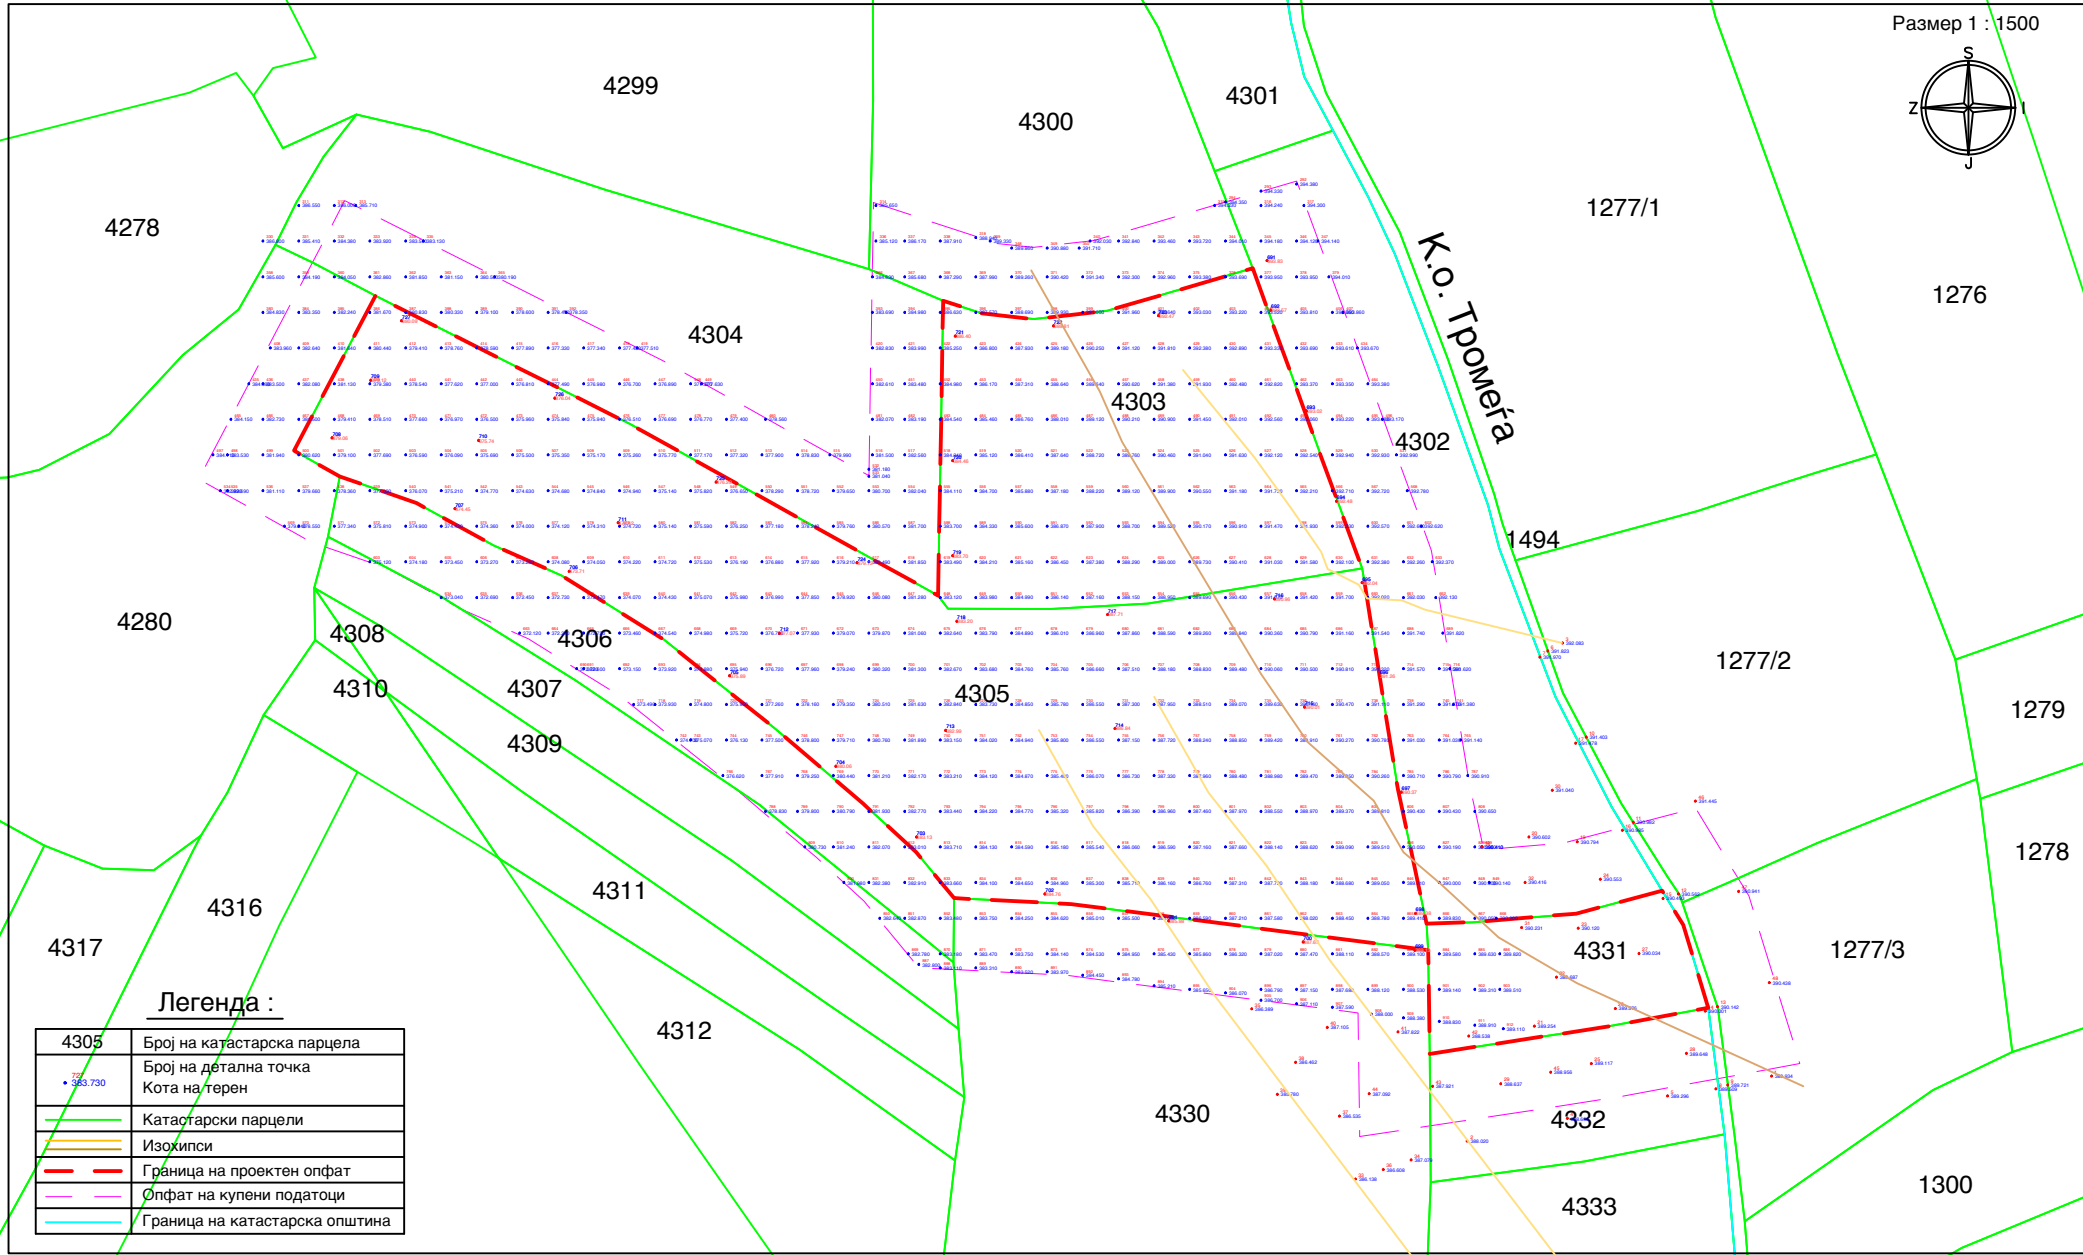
Размер 1 : 1500

S
Z
I
J

4299
4300
4301
4278
1277/1
К.О. Тромеѓа
1276
4304
4303
4302
1494
4280
4308
4306
4310
4307
4305
1277/2
1279
4309
1278
4311
4316
4317
4331
1277/3
4312
4330
4332
1300
4333

Легенда :

| 4305 | Број на катастарска парцела |
|---|---|
| 723 383.730 | Број на детална точка Кота на терен |
| | Катастарски парцели |
| | Изохипси |
| | Граница на проектен опфат |
| | Опфат на купени податоци |
| | Граница на катастарска општина |